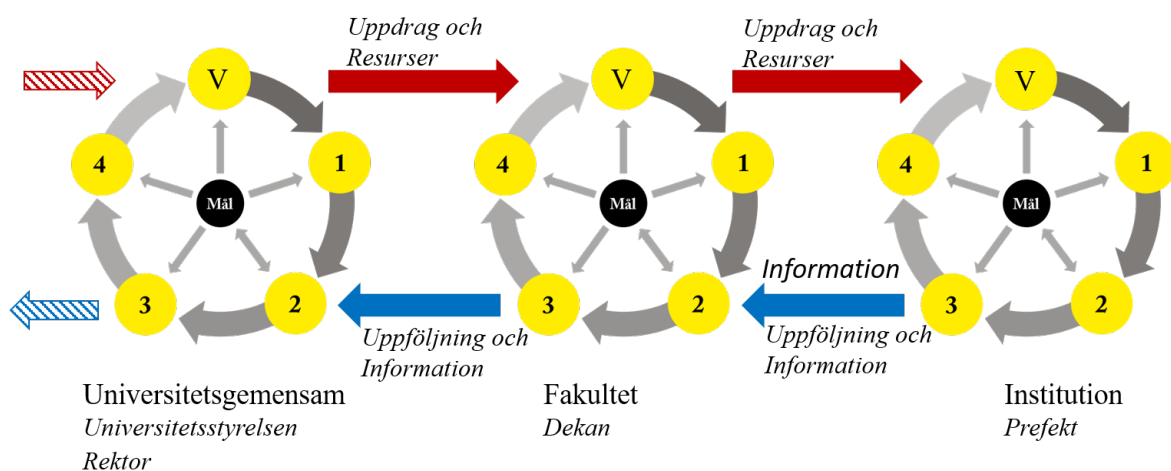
Uppdrag och Resurser

Uppdrag och Resurser

V

4

1

Mål

3

2

V

4

1

Mål

3

2

V

4

1

Mål

3

2

Information

Uppföljning och Information

Uppföljning och Information

Universitetsgemensam
Universitetsstyrelsen
Rektor

Fakultet
Dekan

Institution
Prefekt